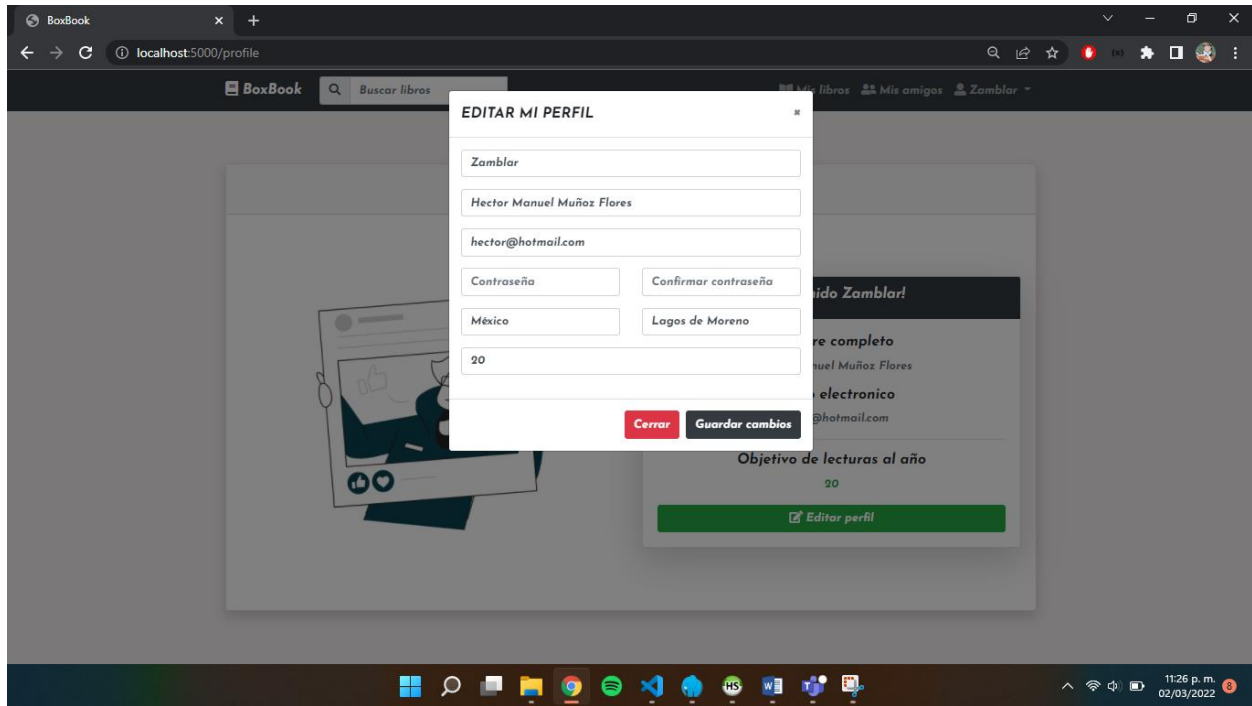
BoxBook
localhost:5000/profile

BoxBook
Buscar libros
Mis libros  Mis amigos  Zamblar

EDITAR MI PERFIL
×
Zamblar
Hector Manuel Muñoz Flores
hector@hotmail.com
Contraseña
Confirmar contraseña
México
Lagos de Moreno
20
Cerrar
Guardar cambios

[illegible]ido Zamblar!
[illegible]re completo
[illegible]uel Muñoz Flores
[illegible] electronico
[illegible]@hotmail.com
Objetivo de lecturas al año
20
Editar perfil

11:26 p. m.
02/03/2022
8